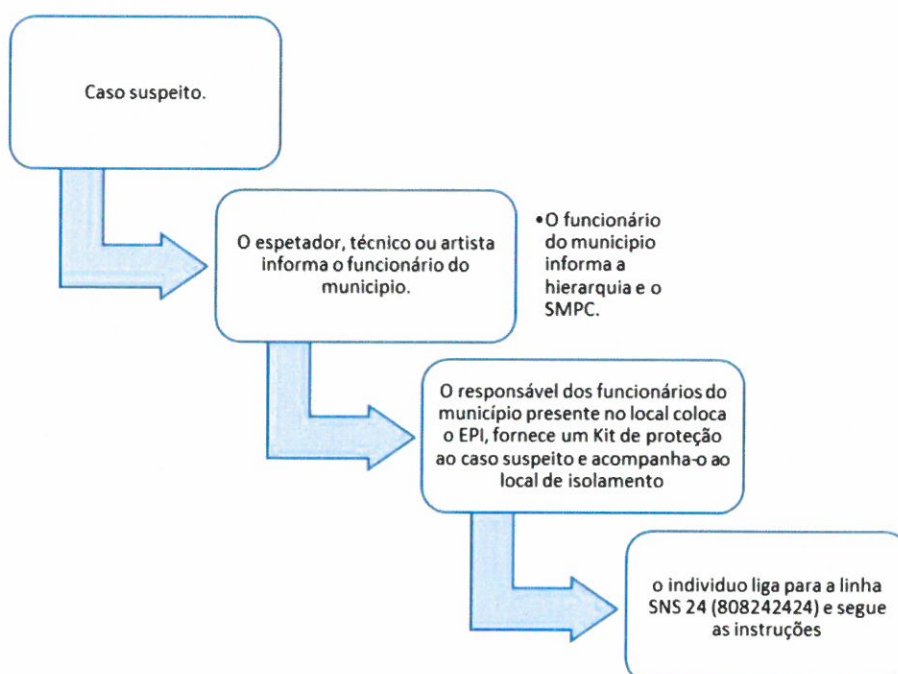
Caso suspeito.

O espetador, técnico ou artista informa o funcionário do municipio.

•O funcionário do municipio informa a hierarquia e o SMPC.

O responsável dos funcionários do município presente no local coloca o EPI, fornece um Kit de proteção ao caso suspeito e acompanha-o ao local de isolamento

o individuo liga para a linha SNS 24 (808242424) e segue as instruções